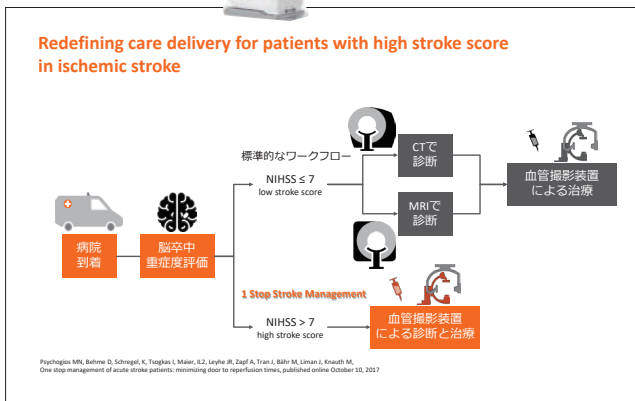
Redefining care delivery for patients with high stroke score in ischemic stroke

病院
到着

脳卒中
重症度評価

標準的なワークフロー

NIHSS ≤ 7
low stroke score

CTで
診断

MRIで
診断

血管撮影装置
による治療

1 Stop Stroke Management

NIHSS > 7
high stroke score

血管撮影装置
による診断と治療

Psychogios MN, Behme D, Schregel, K, Tsogkas I, Maier, IL2, Leyhe JR, Zapf A, Tran J, Bähr M, Liman J, Knauth M,
One stop management of acute stroke patients: minimizing door to reperfusion times, published online October 10, 2017